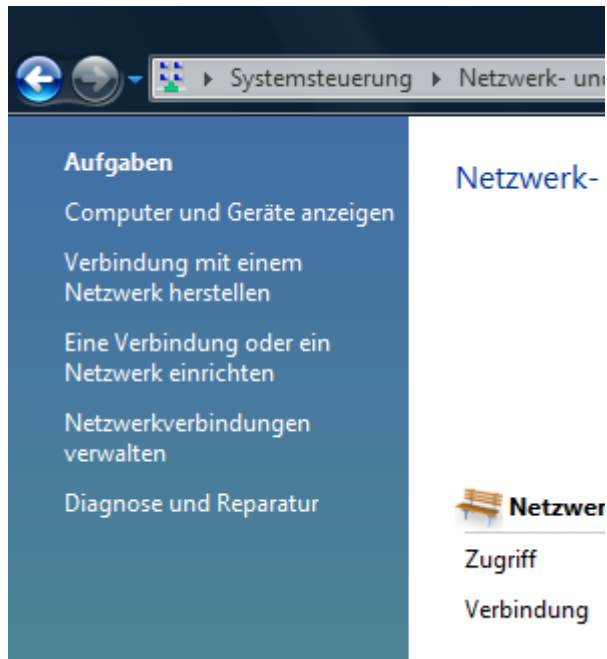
▸ Systemsteuerung ▸ Netzwerk- und

Aufgaben

Computer und Geräte anzeigen

Verbindung mit einem Netzwerk herstellen

Eine Verbindung oder ein Netzwerk einrichten

Netzwerkverbindungen verwalten

Diagnose und Reparatur

Netzwerk-

Netzwer

Zugriff

Verbindung